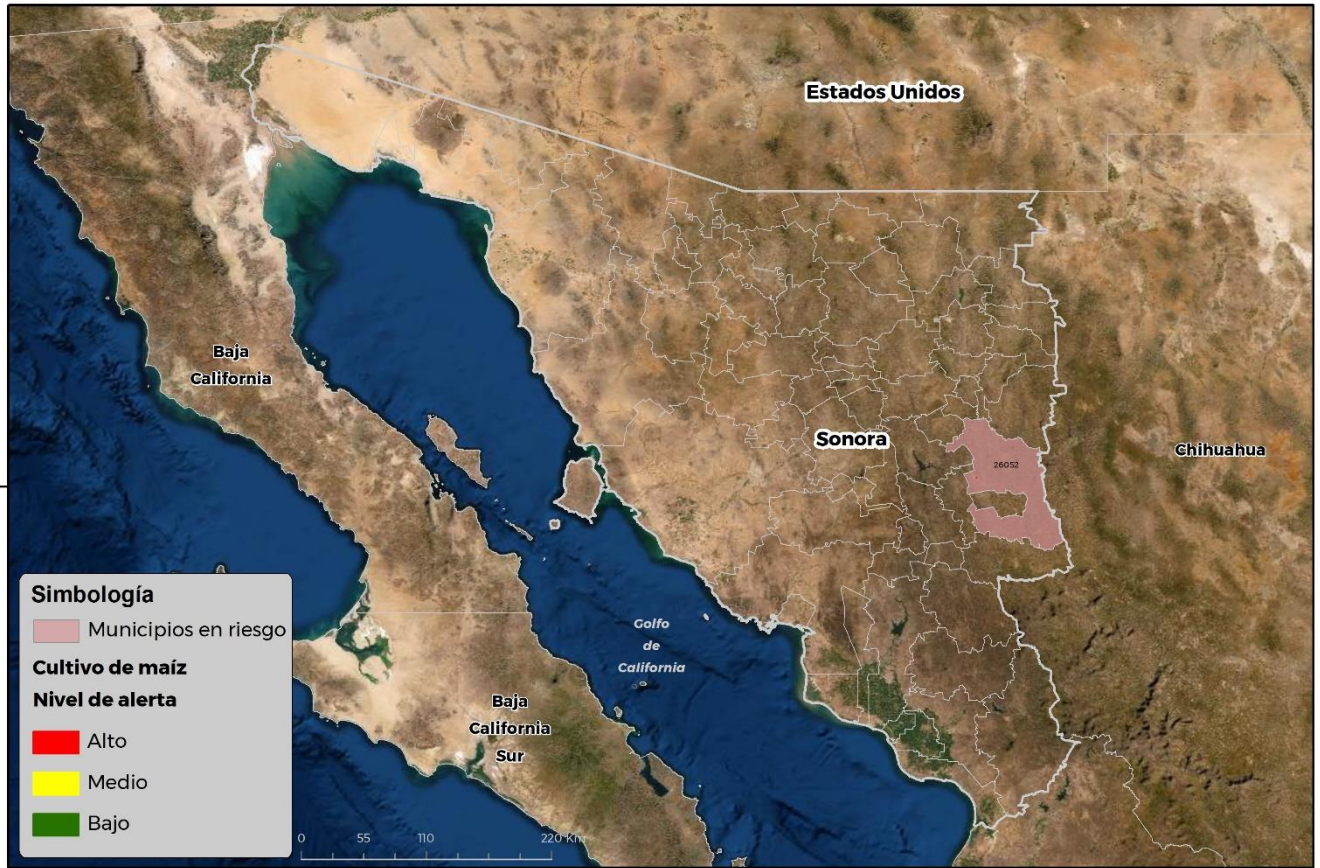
Estados Unidos

Baja California

Sonora

26052

Chihuahua

Golfo de California

Baja California Sur

Simbología

Municipios en riesgo

Cultivo de maíz

Nivel de alerta

Alto

Medio

Bajo

0 55 110 220 Km